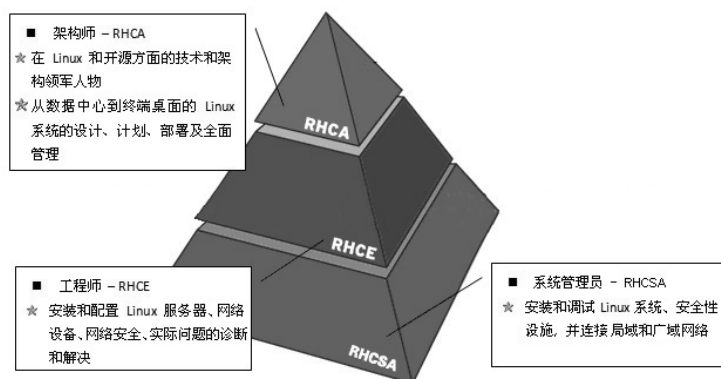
■ 架构师 – RHCA

☆ 在 Linux 和开源方面的技术和架构领军人物

☆ 从数据中心到终端桌面的 Linux 系统的设计、计划、部署及全面管理

RHCA

RHCE

RHCSA

■ 工程师 – RHCE

☆ 安装和配置 Linux 服务器、网络设备、网络安全、实际问题的诊断和解决

■ 系统管理员 – RHCSA

☆ 安装和调试 Linux 系统、安全性设施，并连接局域和广域网络